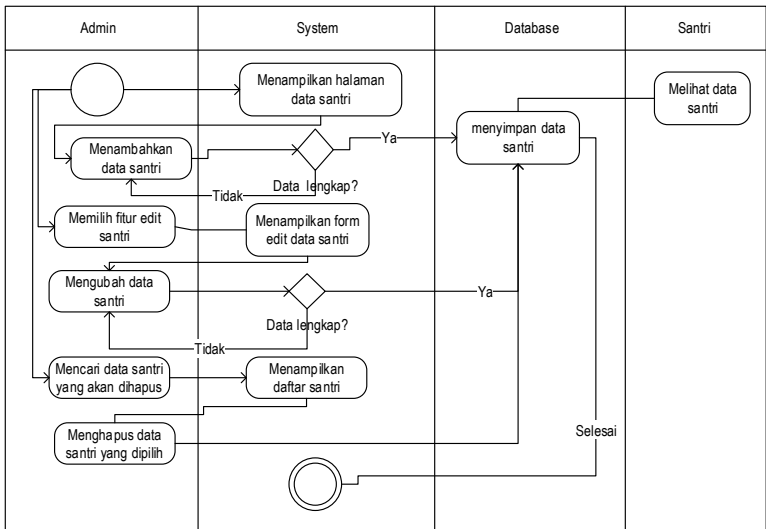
| Admin | System | Database | Santri |
|---|---|---|---|

Menampilkan halaman data santri

Melihat data santri

Menambahkan data santri

Ya

menyimpan data santri

Tidak

Data lengkap?

Memilih fitur edit santri

Menampilkan form edit data santri

Mengubah data santri

Ya

Data lengkap?

Tidak

Mencari data santri yang akan dihapus

Menampilkan daftar santri

Menghapus data santri yang dipilih

Selesai